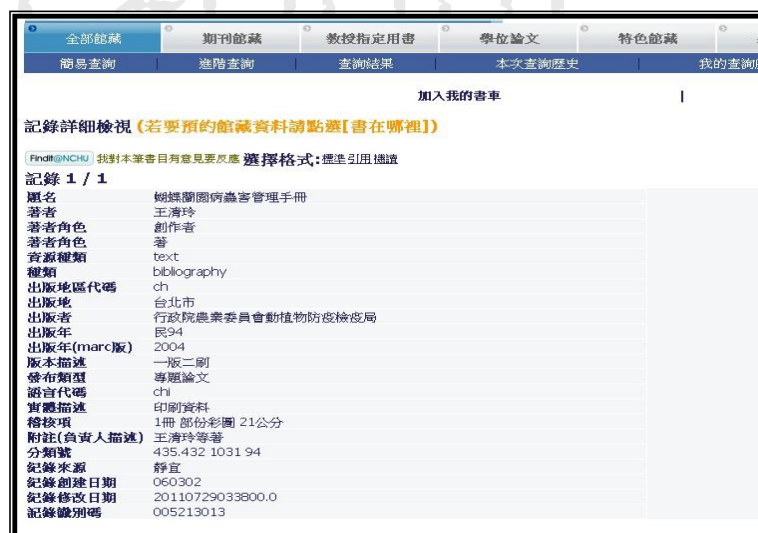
全部館藏 | 期刊館藏 | 教授指定用書 | 學位論文 | 特色館藏

簡易查詢 | 進階查詢 | 查詢結果 | 本次查詢歷史 | 我的查詢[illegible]

加入我的書車

記錄詳細檢視 (若要預約館藏資料請點選[書在哪裡])

FindIt@NCHU 我對本筆書目有意見要反應 選擇格式:標準 引用 標籤

記錄 1 / 1

| | |
|---|---|
| 題名 | 蝴蝶蘭園病蟲害管理手冊 |
| 著者 | 王清玲 |
| 著者角色 | 創作者 |
| 著者角色 | 著 |
| 資源種類 | text |
| 種類 | bibliography |
| 出版地區代碼 | ch |
| 出版地 | 台北市 |
| 出版者 | 行政院農業委員會動植物防疫檢疫局 |
| 出版年 | 民94 |
| 出版年(marc版) | 2004 |
| 版本描述 | 一版二刷 |
| 發布類型 | 專題論文 |
| 語言代碼 | chi |
| 實體描述 | 印刷資料 |
| 稽核項 | 1冊 部份彩圖 21公分 |
| 附註(負責人描述) | 王清玲等著 |
| 分類號 | 435.432 1031 94 |
| 紀錄來源 | 靜宜 |
| 紀錄創建日期 | 060302 |
| 紀錄修改日期 | 20110729033800.0 |
| 紀錄識別碼 | 005213013 |